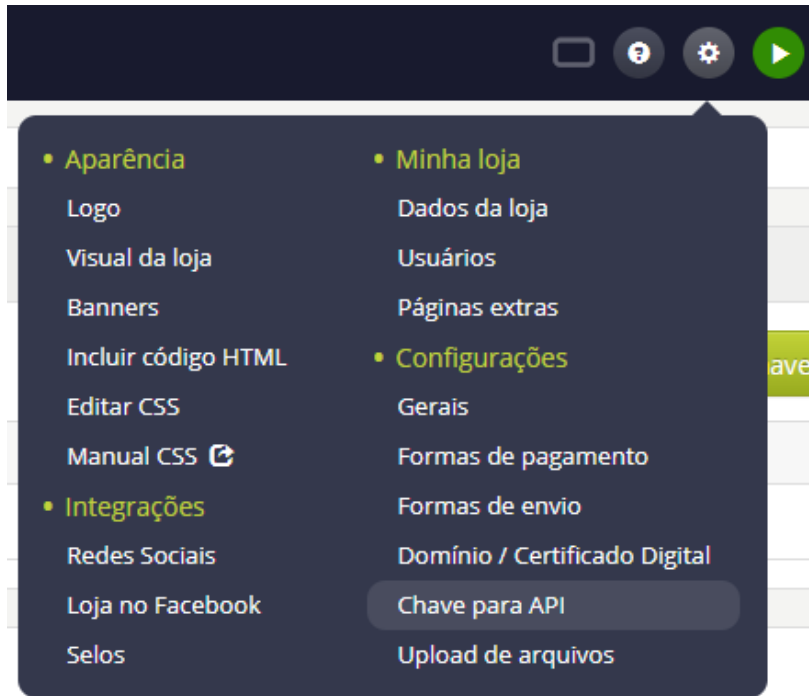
• Aparência
Logo
Visual da loja
Banners
Incluir código HTML
Editar CSS
Manual CSS
• Integrações
Redes Sociais
Loja no Facebook
Selos

• Minha loja
Dados da loja
Usuários
Páginas extras
• Configurações
Gerais
Formas de pagamento
Formas de envio
Domínio / Certificado Digital
Chave para API
Upload de arquivos

ave